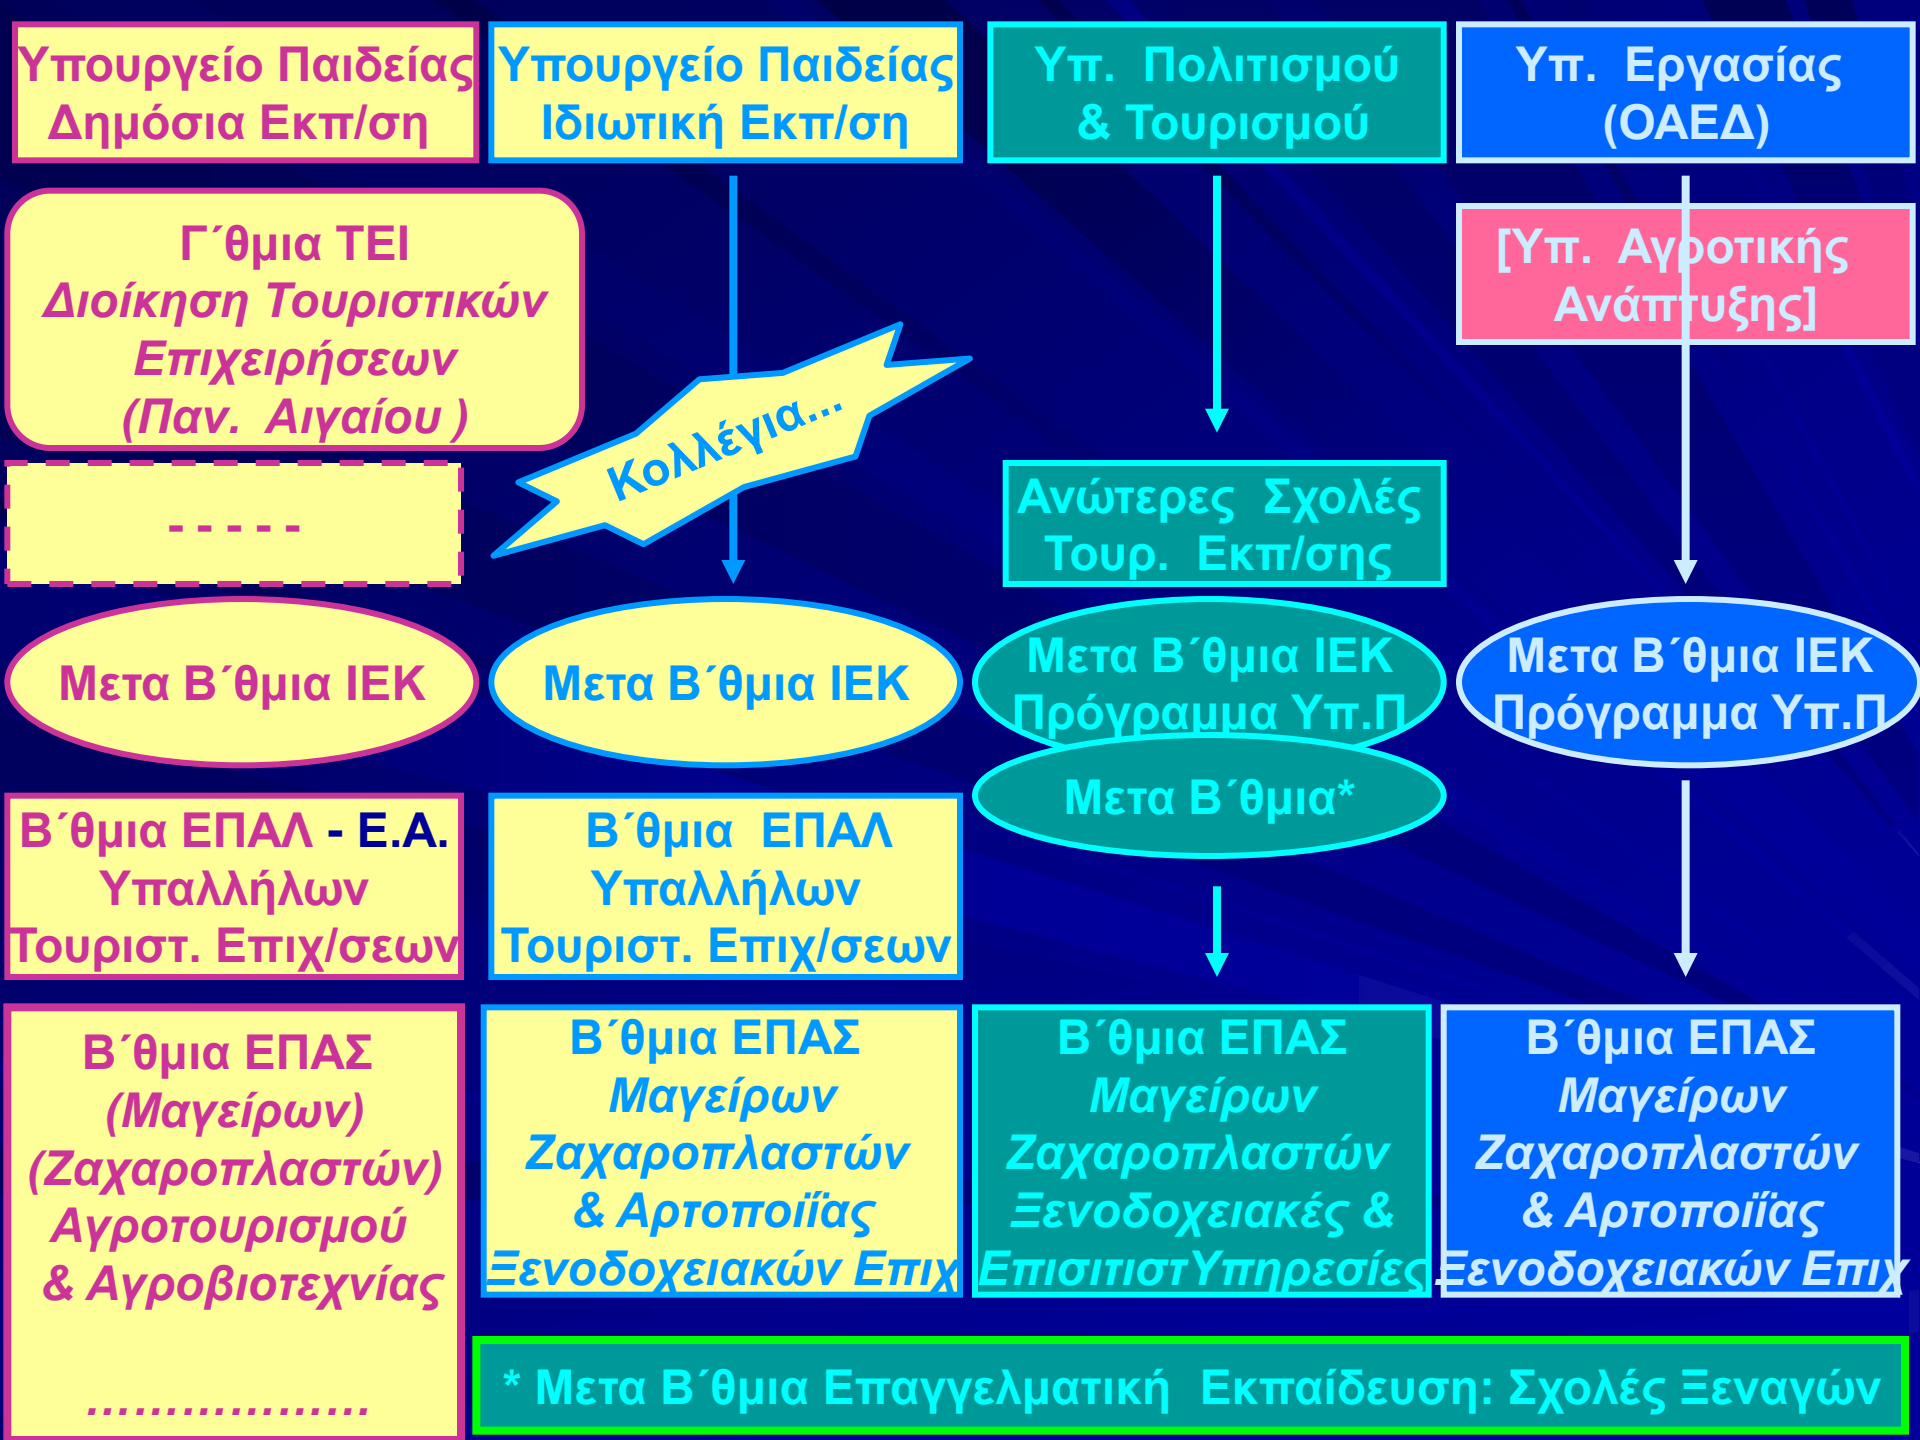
Υπουργείο Παιδείας Δημόσια Εκπ/ση

Υπουργείο Παιδείας Ιδιωτική Εκπ/ση

Υπ. Πολιτισμού & Τουρισμού

Υπ. Εργασίας (ΟΑΕΔ)

Γ΄θμια ΤΕΙ Διοίκηση Τουριστικών Επιχειρήσεων (Παν. Αιγαίου )

[Υπ. Αγροτικής Ανάπτυξης]

Κολλέγια...

- - - - -

Ανώτερες Σχολές Τουρ. Εκπ/σης

Μετα Β΄θμια ΙΕΚ

Μετα Β΄θμια ΙΕΚ

Μετα Β΄θμια ΙΕΚ Πρόγραμμα Υπ.Π

Μετα Β΄θμια ΙΕΚ Πρόγραμμα Υπ.Π

Μετα Β΄θμια*

Β΄θμια ΕΠΑΛ - Ε.Α. Υπαλλήλων Τουριστ. Επιχ/σεων

Β΄θμια ΕΠΑΛ Υπαλλήλων Τουριστ. Επιχ/σεων

Β΄θμια ΕΠΑΣ (Μαγείρων) (Ζαχαροπλαστών) Αγροτουρισμού & Αγροβιοτεχνίας

..................

Β΄θμια ΕΠΑΣ Μαγείρων Ζαχαροπλαστών & Αρτοποιΐας Ξενοδοχειακών Επιχ

Β΄θμια ΕΠΑΣ Μαγείρων Ζαχαροπλαστών Ξενοδοχειακές & ΕπισιτιστΥπηρεσίες

Β΄θμια ΕΠΑΣ Μαγείρων Ζαχαροπλαστών & Αρτοποιΐας Ξενοδοχειακών Επιχ

* Μετα Β΄θμια Επαγγελματική Εκπαίδευση: Σχολές Ξεναγών